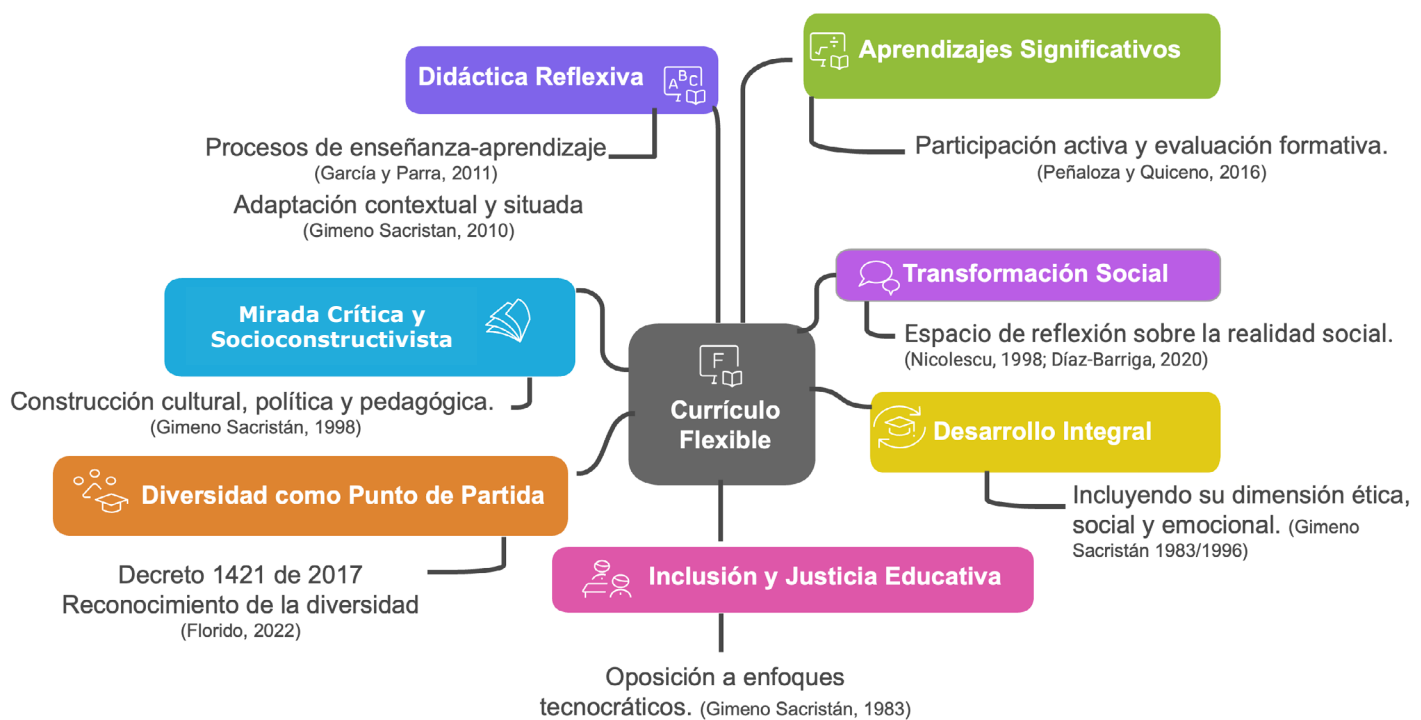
Didáctica Reflexiva

Procesos de enseñanza-aprendizaje
(García y Parra, 2011)

Adaptación contextual y situada
(Gimeno Sacristan, 2010)

Aprendizajes Significativos

Participación activa y evaluación formativa.
(Peñaloza y Quiceno, 2016)

Mirada Crítica y Socioconstructivista

Construcción cultural, política y pedagógica.
(Gimeno Sacristán, 1998)

Transformación Social

Espacio de reflexión sobre la realidad social.
(Nicolescu, 1998; Díaz-Barriga, 2020)

F

Currículo Flexible

Desarrollo Integral

Incluyendo su dimensión ética, social y emocional. (Gimeno Sacristán 1983/1996)

Diversidad como Punto de Partida

Decreto 1421 de 2017
Reconocimiento de la diversidad
(Florido, 2022)

Inclusión y Justicia Educativa

Oposición a enfoques tecnocráticos. (Gimeno Sacristán, 1983)